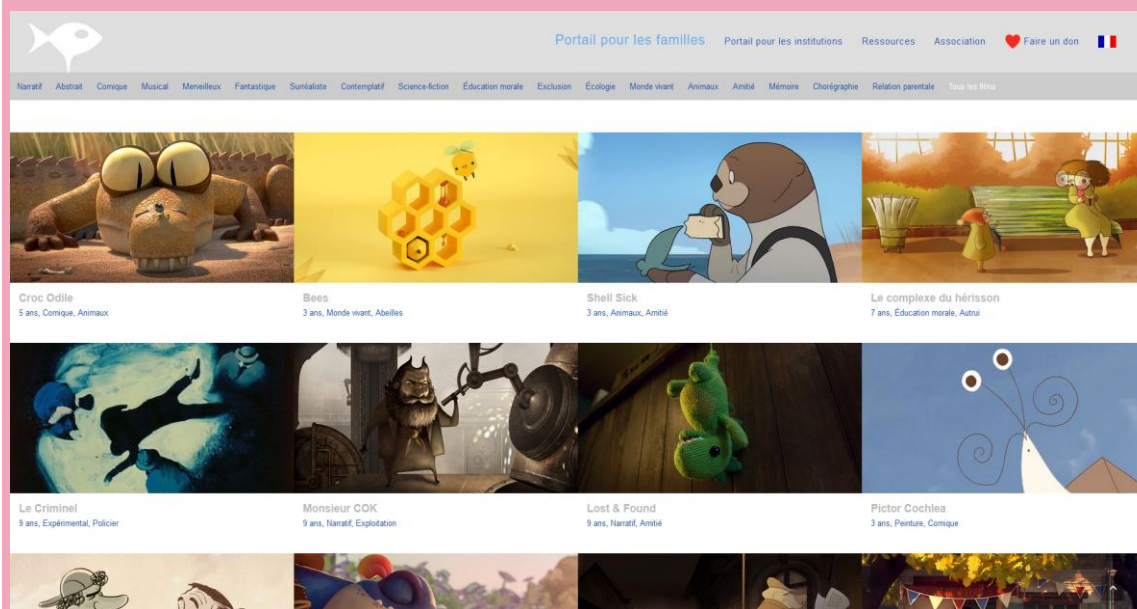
Portail pour les familles Portail pour les institutions Ressources Association Faire un don

Narratif Abstrait Comique Musical Merveilleux Fantastique Surréaliste Contemplatif Science-fiction Éducation morale Exclusion Écologie Monde vivant Animaux Amitié Mémoire Chorégraphie Relation parentale Tous les films

Croc Odile
5 ans, Comique, Animaux

Bees
3 ans, Monde vivant, Abeilles

Shell Sick
3 ans, Animaux, Amitié

Le complexe du hérisson
7 ans, Éducation morale, Autrui

Le Criminel
9 ans, Expérimental, Policier

Monsieur COK
9 ans, Narratif, Exploitation

Lost & Found
9 ans, Narratif, Amitié

Pictor Cochlea
3 ans, Peinture, Comique